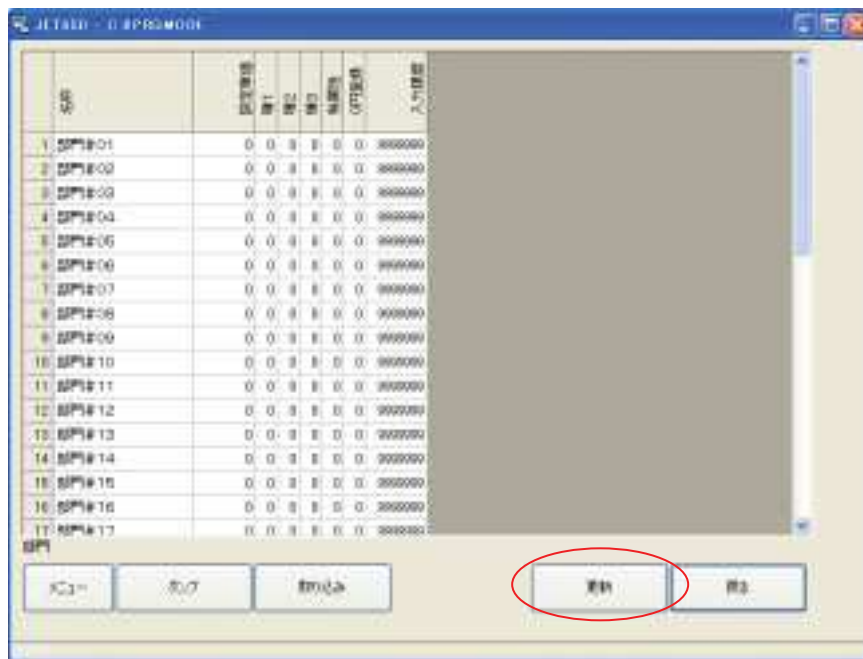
JET500 - C:\PRG\MODE

| | 名称 | 設定価格 | 税1 | 税2 | 税3 | 軽減税 | OPT選択 | 入力桁数 |
|---|---|---|---|---|---|---|---|---|
| 1 | 部門#01 | 0 | 0 | 0 | 0 | 0 | 0 | 9999999 |
| 2 | 部門#02 | 0 | 0 | 0 | 0 | 0 | 0 | 9999999 |
| 3 | 部門#03 | 0 | 0 | 0 | 0 | 0 | 0 | 9999999 |
| 4 | 部門#04 | 0 | 0 | 0 | 0 | 0 | 0 | 9999999 |
| 5 | 部門#05 | 0 | 0 | 0 | 0 | 0 | 0 | 9999999 |
| 6 | 部門#06 | 0 | 0 | 0 | 0 | 0 | 0 | 9999999 |
| 7 | 部門#07 | 0 | 0 | 0 | 0 | 0 | 0 | 9999999 |
| 8 | 部門#08 | 0 | 0 | 0 | 0 | 0 | 0 | 9999999 |
| 9 | 部門#09 | 0 | 0 | 0 | 0 | 0 | 0 | 9999999 |
| 10 | 部門#10 | 0 | 0 | 0 | 0 | 0 | 0 | 9999999 |
| 11 | 部門#11 | 0 | 0 | 0 | 0 | 0 | 0 | 9999999 |
| 12 | 部門#12 | 0 | 0 | 0 | 0 | 0 | 0 | 9999999 |
| 13 | 部門#13 | 0 | 0 | 0 | 0 | 0 | 0 | 9999999 |
| 14 | 部門#14 | 0 | 0 | 0 | 0 | 0 | 0 | 9999999 |
| 15 | 部門#15 | 0 | 0 | 0 | 0 | 0 | 0 | 9999999 |
| 16 | 部門#16 | 0 | 0 | 0 | 0 | 0 | 0 | 9999999 |
| 17 | 部門#17 | 0 | 0 | 0 | 0 | 0 | 0 | 9999999 |

部門

メニュー　ヘルプ　取り込み　更新　終了